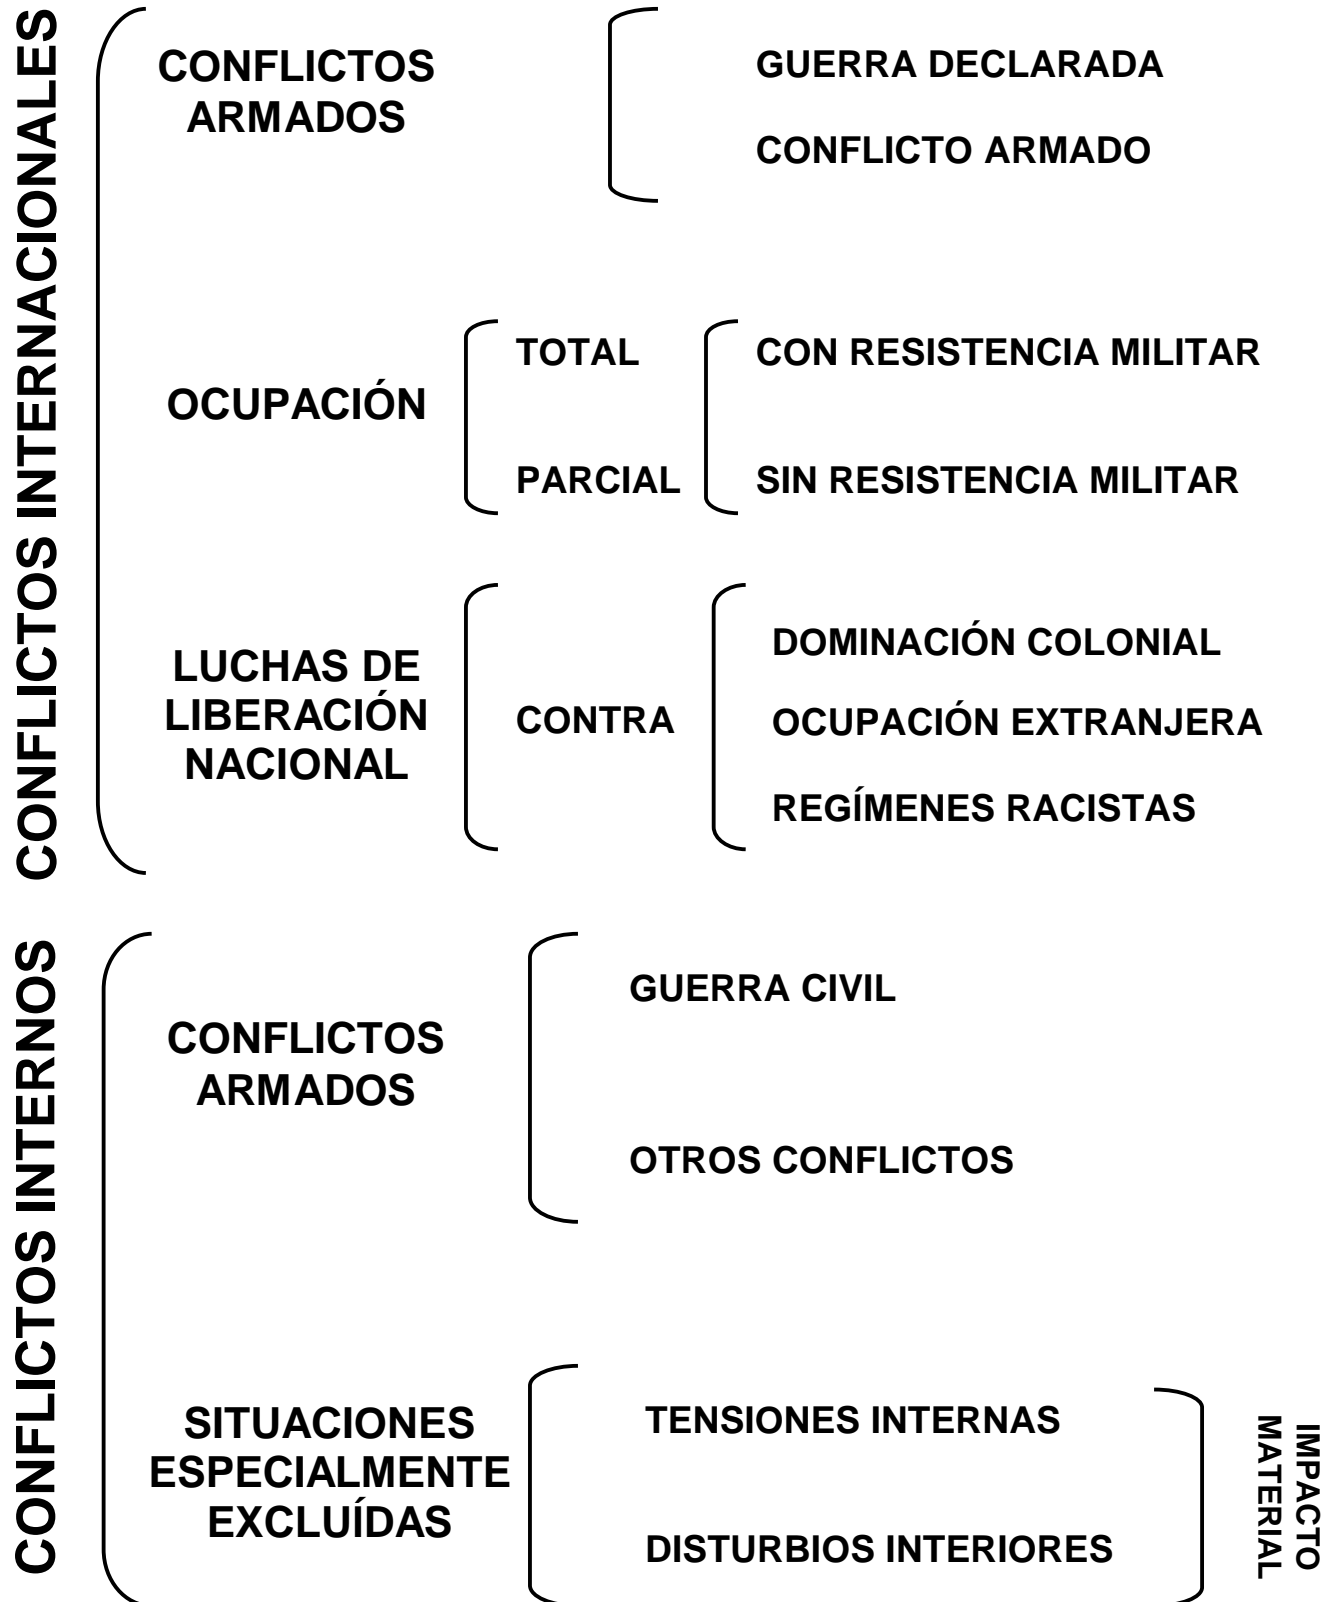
CONFLICTOS INTERNACIONALES

CONFLICTOS ARMADOS

GUERRA DECLARADA

CONFLICTO ARMADO

OCUPACIÓN

TOTAL

PARCIAL

CON RESISTENCIA MILITAR

SIN RESISTENCIA MILITAR

LUCHAS DE LIBERACIÓN NACIONAL

CONTRA

DOMINACIÓN COLONIAL

OCUPACIÓN EXTRANJERA

REGÍMENES RACISTAS

CONFLICTOS INTERNOS

CONFLICTOS ARMADOS

GUERRA CIVIL

OTROS CONFLICTOS

SITUACIONES ESPECIALMENTE EXCLUÍDAS

TENSIONES INTERNAS

DISTURBIOS INTERIORES

IMPACTO MATERIAL